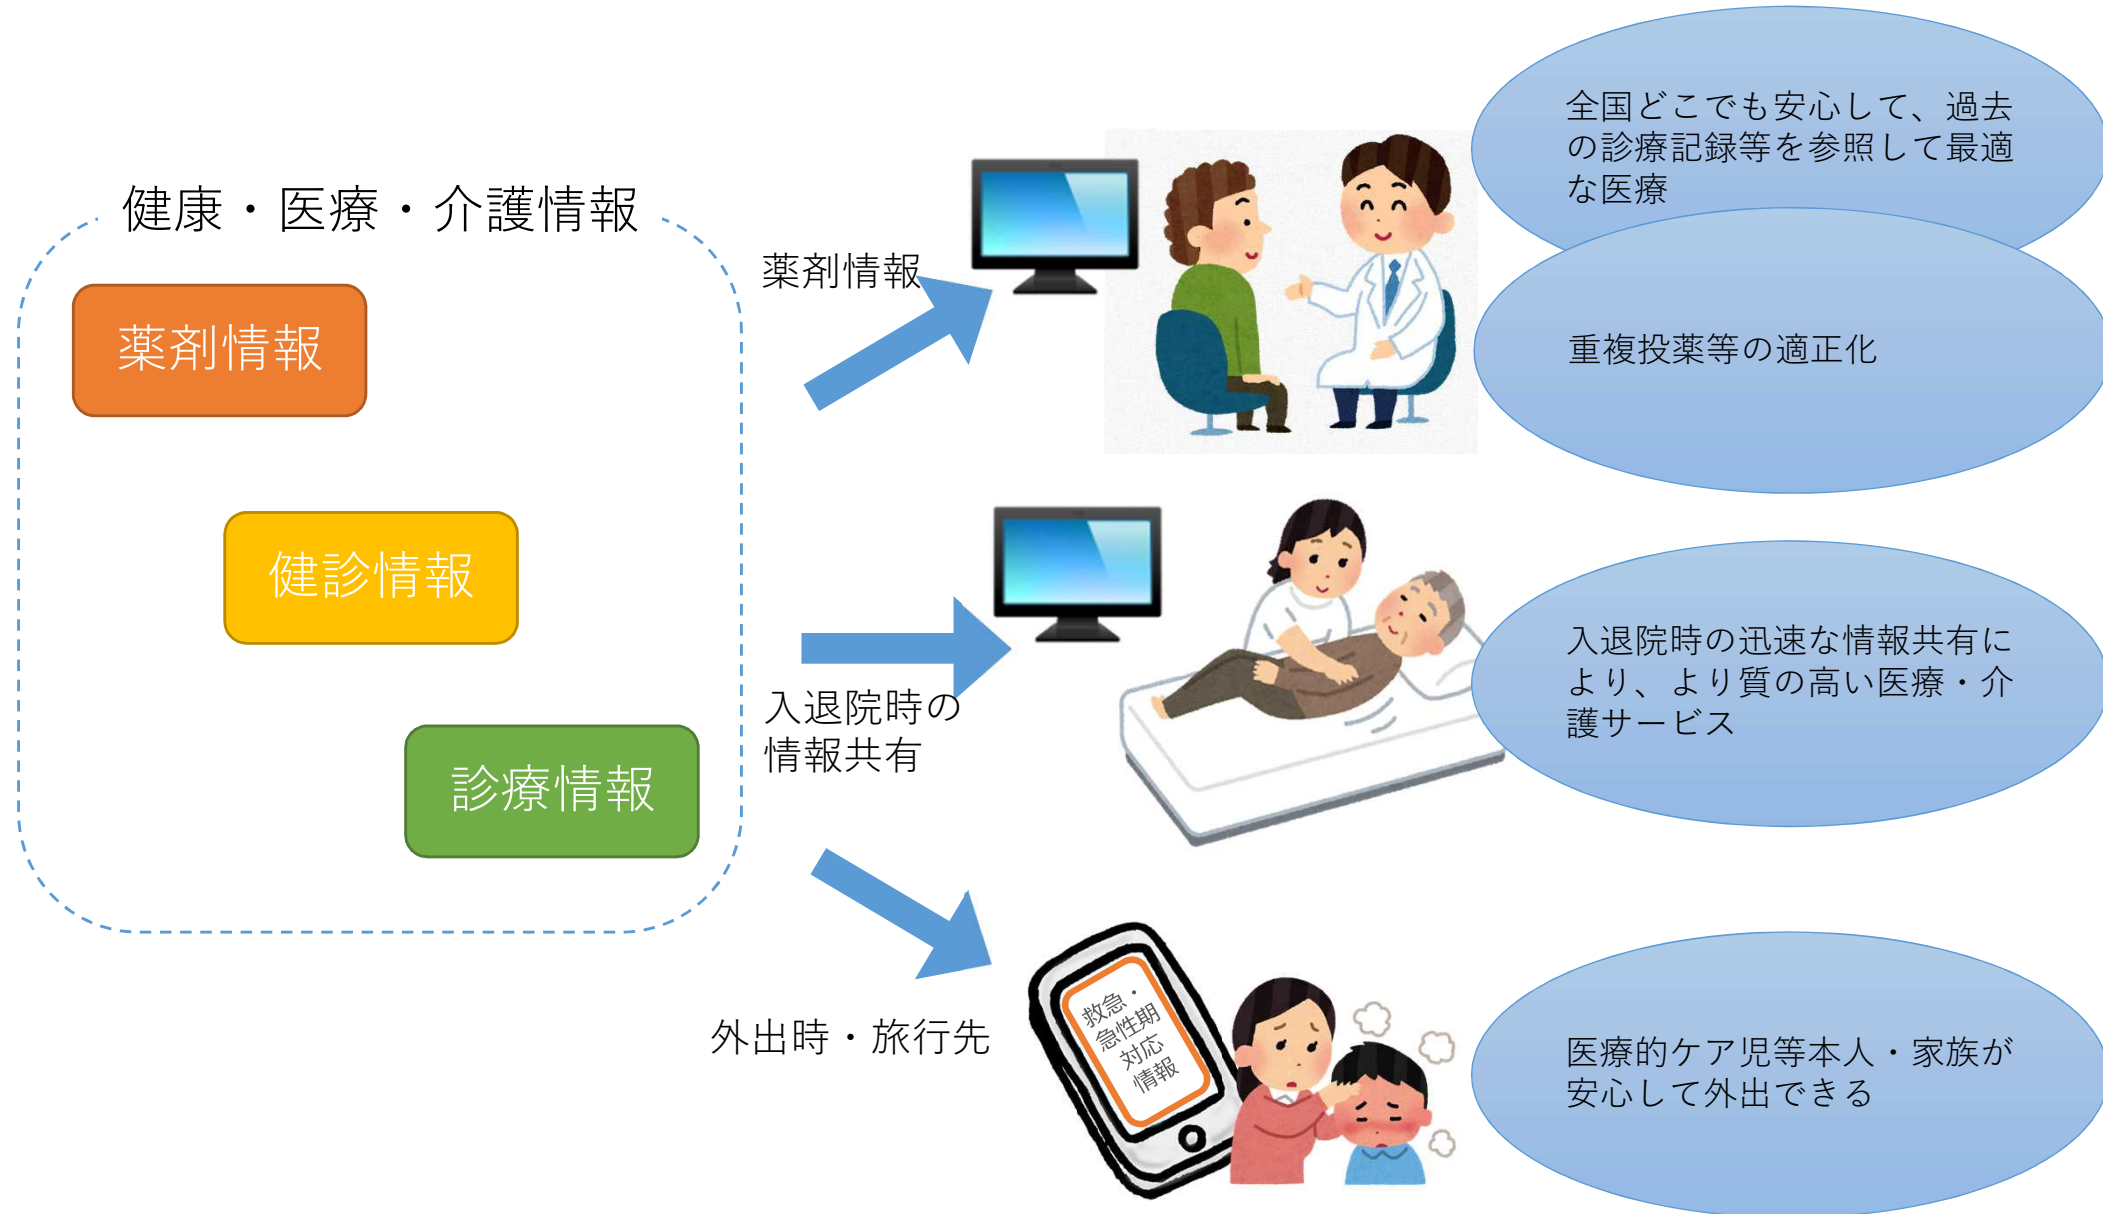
健康・医療・介護情報

薬剤情報

健診情報

診療情報

薬剤情報

全国どこでも安心して、過去の診療記録等を参照して最適な医療

重複投薬等の適正化

入退院時の情報共有

入退院時の迅速な情報共有により、より質の高い医療・介護サービス

外出時・旅行先

救急・急性期対応情報

医療的ケア児等本人・家族が安心して外出できる